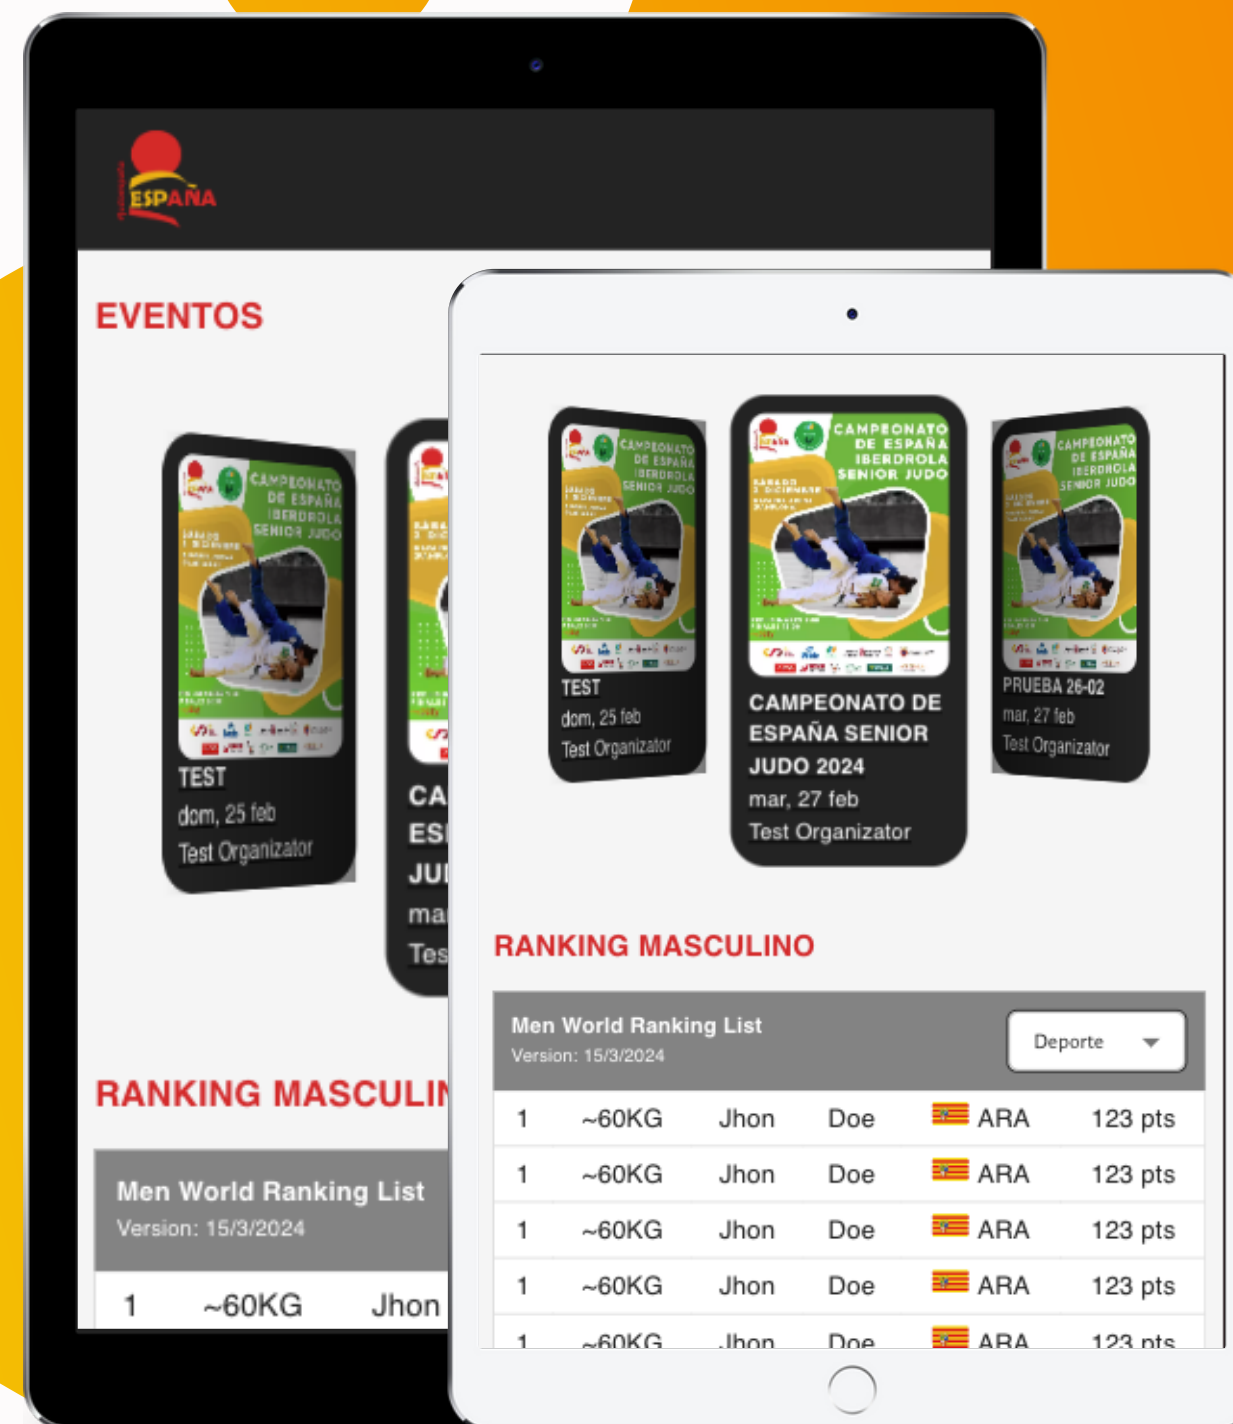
ESPAÑA

EVENTOS

CAMPEONATO DE ESPAÑA IBERDROLA SENIOR JUDO

TEST
dom, 25 feb
Test Organizator

CA
ESI
JUI
ma
Tes

RANKING MASCULIN

Men World Ranking List
Version: 15/3/2024

| 1 | ~60KG | Jhon |
|---|---|---|

CAMPEONATO DE ESPAÑA IBERDROLA SENIOR JUDO

TEST
dom, 25 feb
Test Organizator

CAMPEONATO DE ESPAÑA IBERDROLA SENIOR JUDO

CAMPEONATO DE ESPAÑA SENIOR JUDO 2024
mar, 27 feb
Test Organizator

CAMPEONATO DE ESPAÑA IBERDROLA SENIOR JUDO

PRUEBA 26-02
mar, 27 feb
Test Organizator

RANKING MASCULINO

Men World Ranking List
Version: 15/3/2024

Deporte

| 1 | ~60KG | Jhon | Doe | ARA | 123 pts |
|---|---|---|---|---|---|
| 1 | ~60KG | Jhon | Doe | ARA | 123 pts |
| 1 | ~60KG | Jhon | Doe | ARA | 123 pts |
| 1 | ~60KG | Jhon | Doe | ARA | 123 pts |
| 1 | ~60KG | Jhon | Doe | ARA | 123 pts |